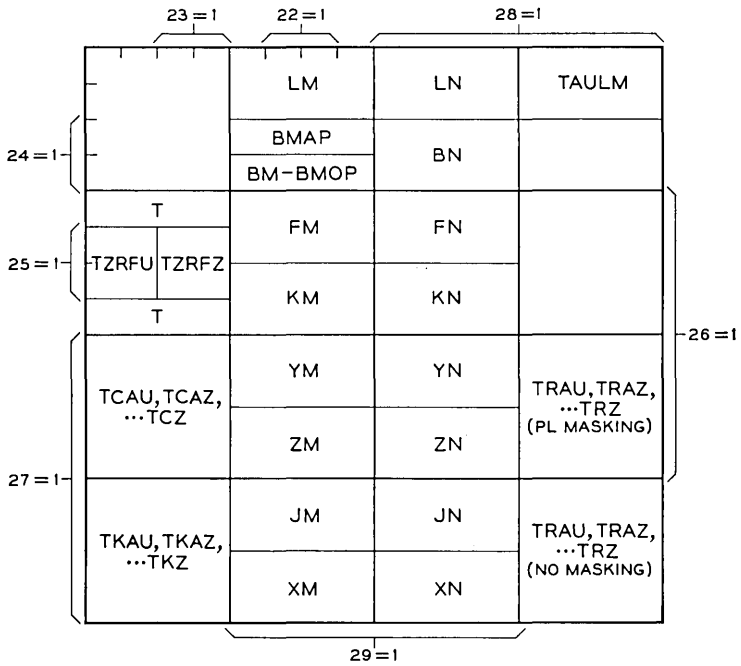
23 = 1
22 = 1
28 = 1

|  | LM | LN | TAULM |
|---|---|---|---|
|  | BMAP | BN |  |
|  | BM-BMOP |  |  |
| T | FM | FN |  |
| TZRFU TZRFZ |  |  |  |
| T | KM | KN |  |
| TCAU, TCAZ, ···TCZ | YM | YN | TRAU, TRAZ, ···TRZ (PL MASKING) |
|  | ZM | ZN |  |
| TKAU, TKAZ, ···TKZ | JM | JN | TRAU, TRAZ, ···TRZ (NO MASKING) |
|  | XM | XN |  |

24 = 1
25 = 1
27 = 1
26 = 1
29 = 1